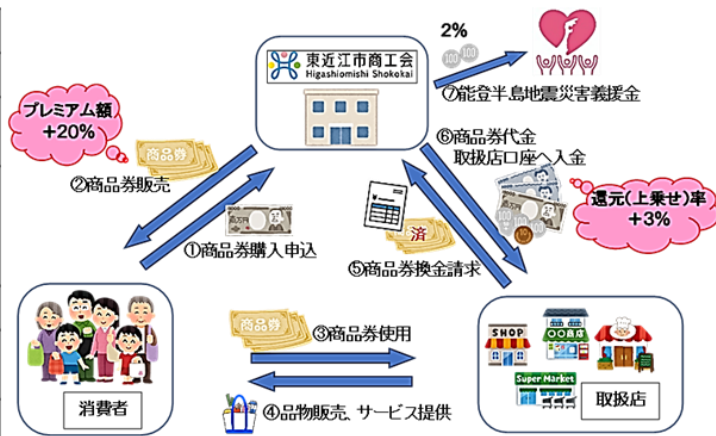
東近江市商工会
Higashiomishi Shokokai

2%

⑦能登半島地震災害義援金

プレミアム額
+20%

商品券

②商品券販売

①商品券購入申込

⑥商品券代金
取扱店口座へ入金

還元(上乗せ)率
+3%

済

⑤商品券換金請求

商品券

③商品券使用

④品物販売、サービス提供

消費者

SHOP

Super Market

取扱店